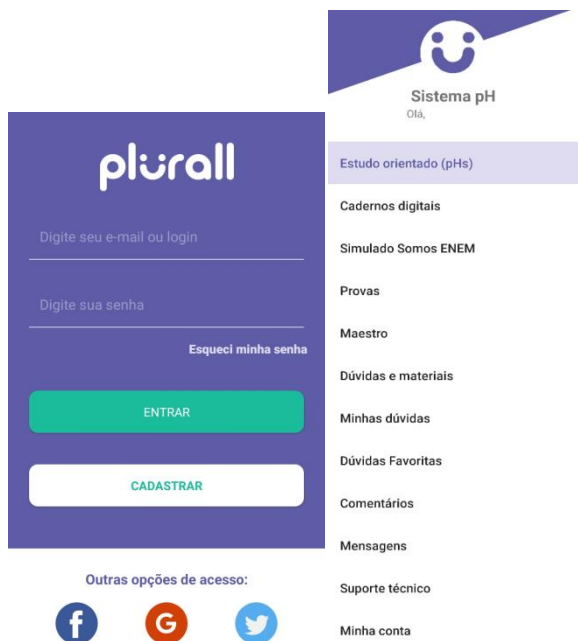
plurall

Digite seu e-mail ou login

Digite sua senha

Esqueci minha senha

ENTRAR

CADASTRAR

Outras opções de acesso:

Sistema pH
Olá,

Estudo orientado (pHs)

Cadernos digitais

Simulado Somos ENEM

Provas

Maestro

Dúvidas e materiais

Minhas dúvidas

Dúvidas Favoritas

Comentários

Mensagens

Suporte técnico

Minha conta